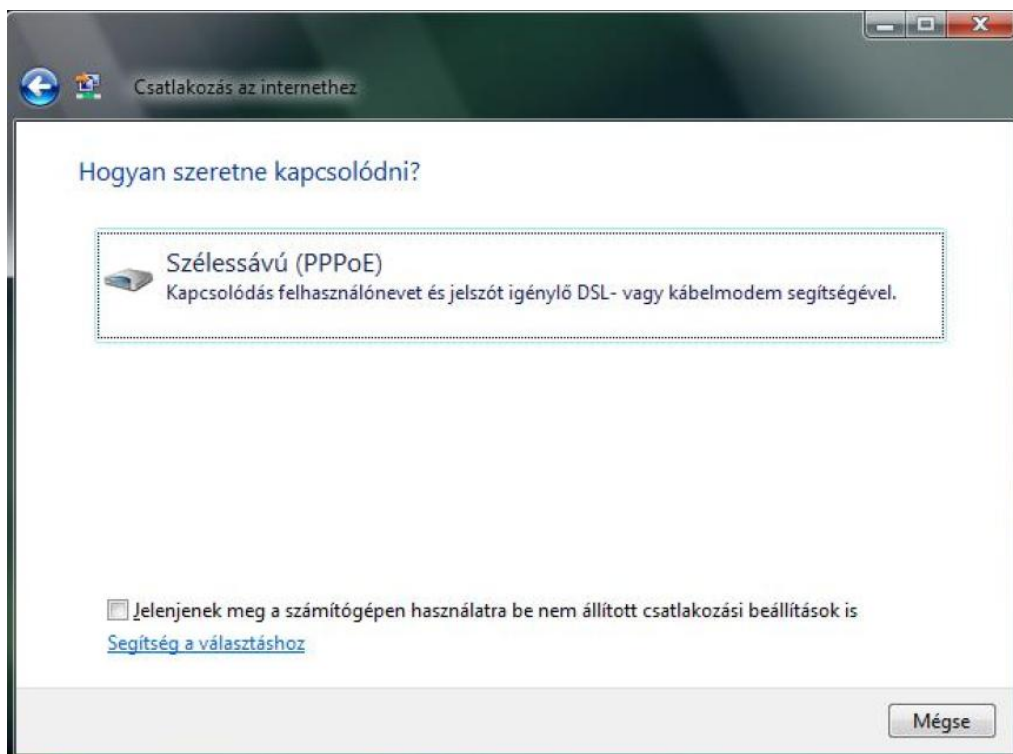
Csatlakozás az internethez

Hogyan szeretne kapcsolódni?

Szélessávú (PPPoE)
Kapcsolódás felhasználónevet és jelszót igénylő DSL- vagy kábelmodem segítségével.

Jelenjenek meg a számítógépen használatra be nem állított csatlakozási beállítások is

Segítség a választáshoz

Mégse